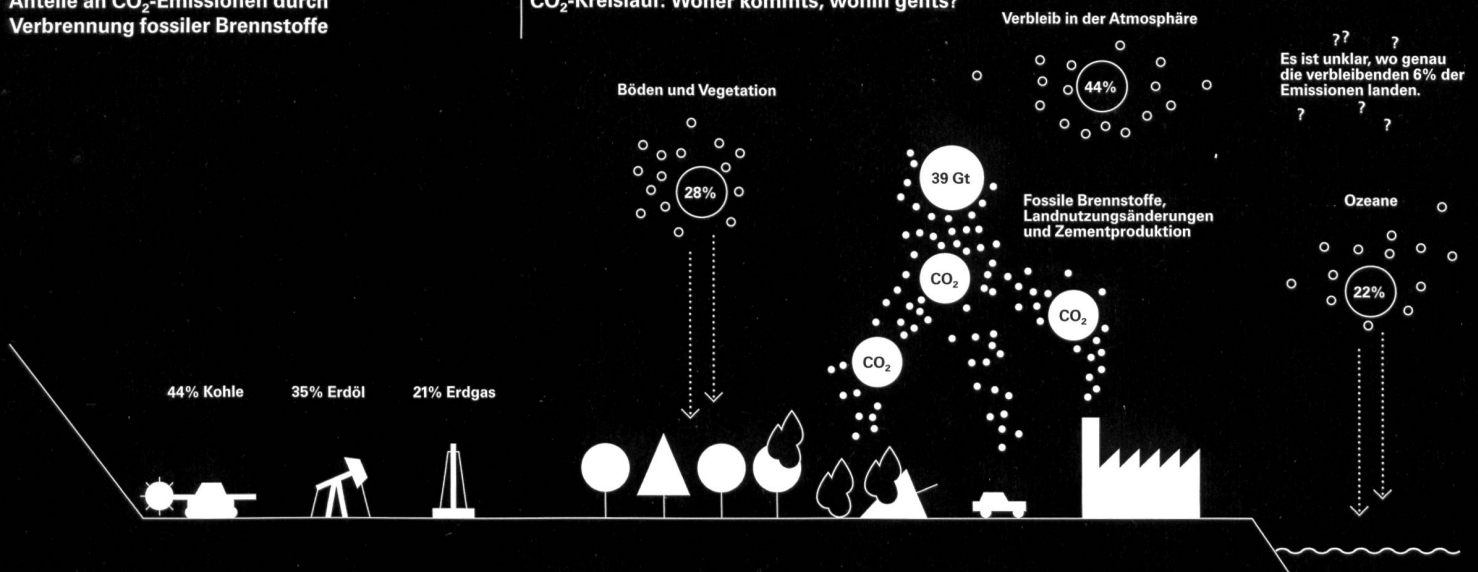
Anteile an $CO_2$-Emissionen durch Verbrennung fossiler Brennstoffe

$CO_2$-Kreislauf: Woher kommt's, wohin geht's?

Verbleib in der Atmosphäre

44%

??
?
Es ist unklar, wo genau die verbleibenden 6% der Emissionen landen.
? ? ?

Böden und Vegetation

28%

39 Gt

Fossile Brennstoffe, Landnutzungsänderungen und Zementproduktion

Ozeane

22%

$CO_2$

$CO_2$

$CO_2$

44% Kohle

35% Erdöl

21% Erdgas